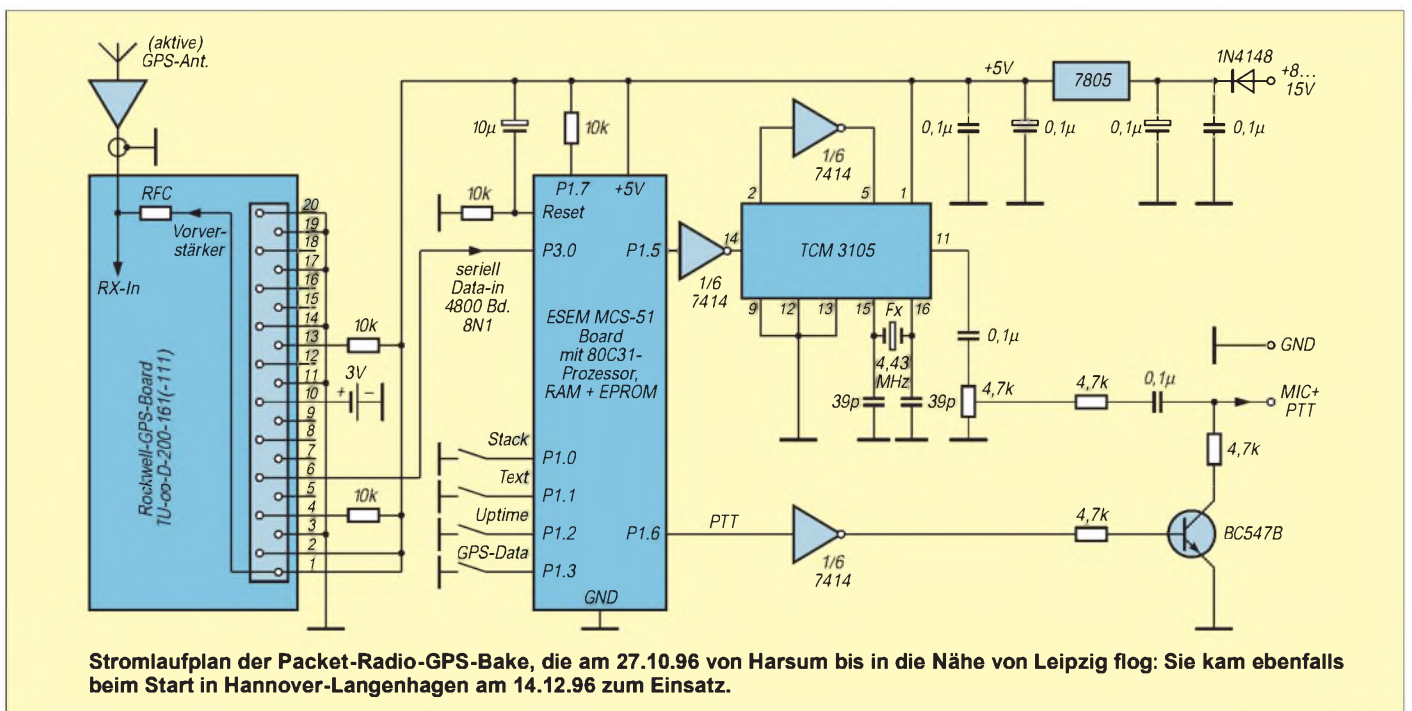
(aktive) GPS-Ant.

+5V

7805

1N4148

+8... 15V

10µ

10k

0,1µ

0,1µ

0,1µ

0,1µ

1/6 7414

RFC

Vorverstärker

RX-In

20 19 18 17 16 15 14 13 12 11 10 9 8 7 6 5 4 3 2 1

10k

P1.7

+5V

Reset

P3.0

P1.5

2

5

1

14

TCM 3105

11

1/6 7414

seriell Data-in 4800 Bd. 8N1

ESEM MCS-51 Board mit 80C31-Prozessor, RAM + EPROM

9

12

13

15

Fx

16

0,1µ

GND

Rockwell-GPS-Board TU-oo-D-200-161(-111)

10k

3V

4,43 MHz

39p

39p

4,7k

4,7k

0,1µ

MIC+ PTT

Stack

P1.0

Text

P1.1

Uptime

P1.2

P1.6

PTT

4,7k

GPS-Data

P1.3

10k

1/6 7414

4,7k

BC547B

GND

Stromlaufplan der Packet-Radio-GPS-Bake, die am 27.10.96 von Harsum bis in die Nähe von Leipzig flog: Sie kam ebenfalls beim Start in Hannover-Langenhagen am 14.12.96 zum Einsatz.